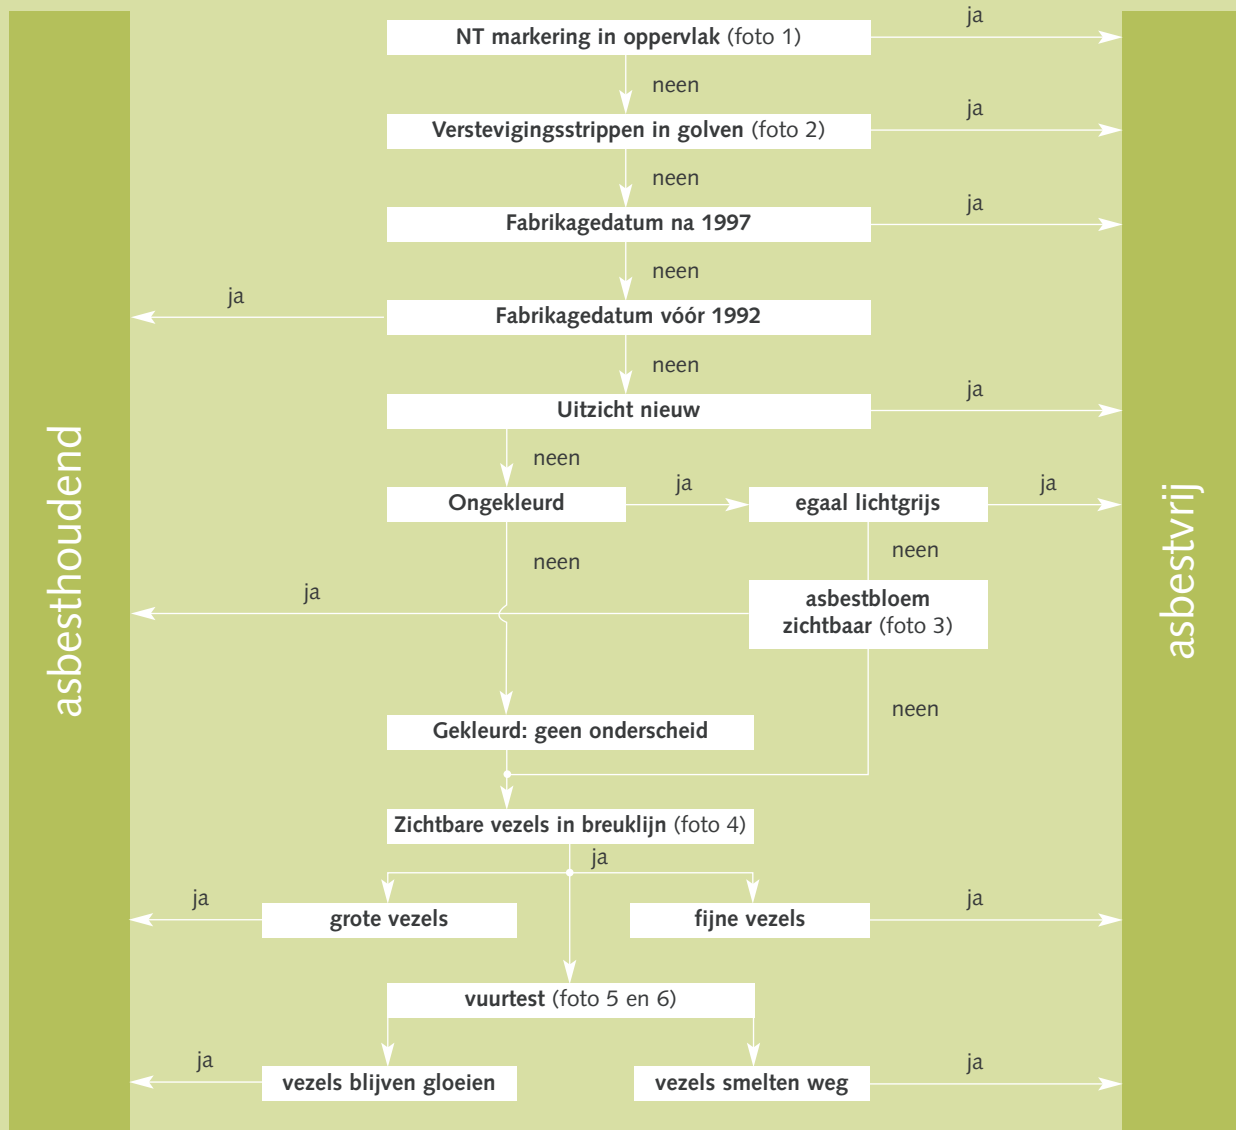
asbesthoudend

NT markering in oppervlak (foto 1)
ja
neen
Verstevigingsstrippen in golven (foto 2)
ja
neen
Fabrikagedatum na 1997
ja
neen
ja
Fabrikagedatum vóór 1992
neen
Uitzicht nieuw
ja
neen
Ongekleurd
ja
egaal lichtgrijs
ja
neen
neen
ja
asbestbloem zichtbaar (foto 3)
neen
Gekleurd: geen onderscheid
Zichtbare vezels in breuklijn (foto 4)
ja
ja
grote vezels
fijne vezels
ja
vuurtest (foto 5 en 6)
ja
vezels blijven gloeien
vezels smelten weg
ja

asbestvrij